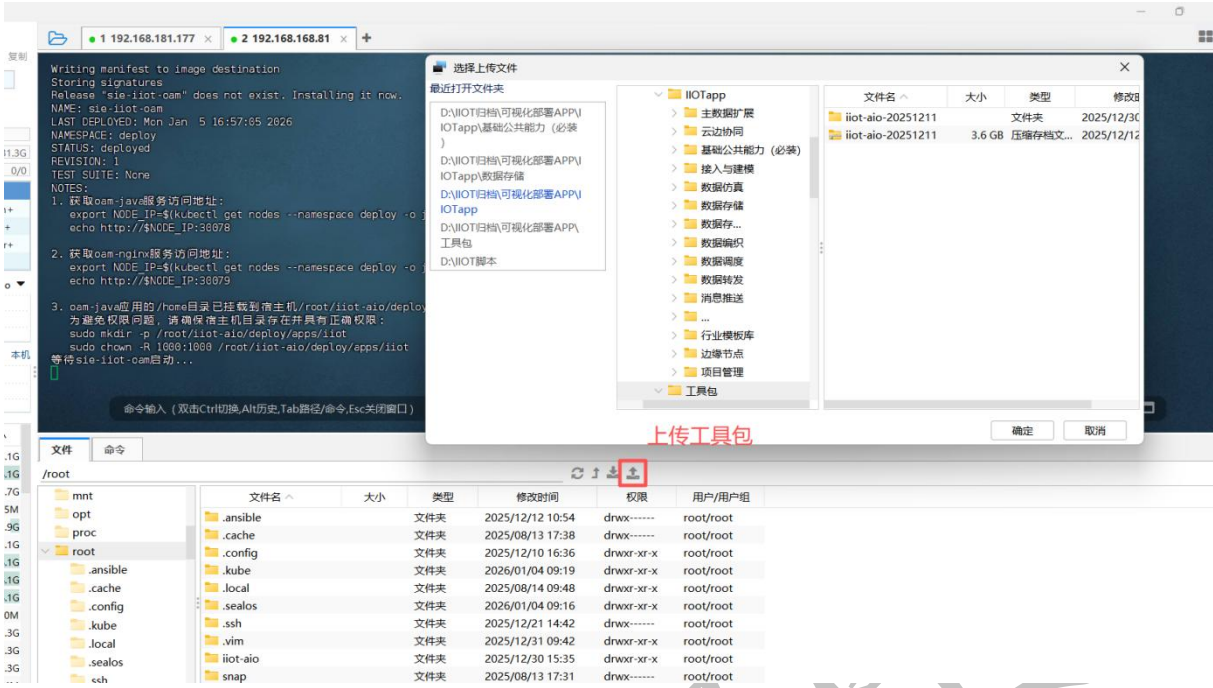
复制

1 192.168.181.177 ×
2 192.168.168.81 ×
+

Writing manifest to image destination
Storing signatures
Release "sie-iiot-oam" does not exist. Installing it now.
NAME: sie-iiot-oam
LAST DEPLOYED: Mon Jan 5 16:57:05 2026
NAMESPACE: deploy
STATUS: deployed
REVISION: 1
TEST SUITE: None
NOTES:
1. 获取oam-java服务访问地址:
export NODE_IP=$(kubectl get nodes --namespace deploy -o j
echo http://$NODE_IP:30078

2. 获取oam-nginx服务访问地址:
export NODE_IP=$(kubectl get nodes --namespace deploy -o j
echo http://$NODE_IP:30079

3. oam-java应用的/home目录已挂载到宿主机/root/iiot-aio/deploy
为避免权限问题，请确保宿主机目录存在并具有正确权限:
sudo mkdir -p /root/iiot-aio/deploy/apps/iiot
sudo chown -R 1000:1000 /root/iiot-aio/deploy/apps/iiot
等待sie-iiot-oam启动...

命令输入（双击Ctrl切换,Alt历史,Tab路径/命令,Esc关闭窗口）

选择上传文件
×
最近打开文件夹
D:\IIOT归档\可视化部署APP\IIOTapp\基础公共能力（必装）
D:\IIOT归档\可视化部署APP\IIOTapp\数据存储
D:\IIOT归档\可视化部署APP\IIOTapp
D:\IIOT归档\可视化部署APP\工具包
D:\IIOT脚本

IIOTapp
主数据扩展
云边协同
基础公共能力（必装）
接入与建模
数据仿真
数据存储
数据存...
数据编织
数据调度
数据转发
消息推送
...
行业模板库
边缘节点
项目管理
工具包

| 文件名 | 大小 | 类型 | 修改日 |
|---|---|---|---|
| iiot-aio-20251211 | | 文件夹 | 2025/12/30 |
| iiot-aio-20251211 | 3.6 GB | 压缩存档文... | 2025/12/12 |

确定
取消

上传工具包

文件
命令
/root

mnt
opt
proc
root
.ansible
.cache
.config
.kube
.local
.sealos
.ssh

| 文件名 | 大小 | 类型 | 修改时间 | 权限 | 用户/用户组 |
|---|---|---|---|---|---|
| .ansible | | 文件夹 | 2025/12/12 10:54 | drwx------ | root/root |
| .cache | | 文件夹 | 2025/08/13 17:38 | drwx------ | root/root |
| .config | | 文件夹 | 2025/12/10 16:36 | drwxr-xr-x | root/root |
| .kube | | 文件夹 | 2026/01/04 09:19 | drwxr-xr-x | root/root |
| .local | | 文件夹 | 2025/08/14 09:48 | drwxr-xr-x | root/root |
| .sealos | | 文件夹 | 2026/01/04 09:16 | drwxr-xr-x | root/root |
| .ssh | | 文件夹 | 2025/12/21 14:42 | drwx------ | root/root |
| .vim | | 文件夹 | 2025/12/31 09:42 | drwxr-xr-x | root/root |
| iiot-aio | | 文件夹 | 2025/12/30 15:35 | drwxr-xr-x | root/root |
| snap | | 文件夹 | 2025/08/13 17:31 | drwx------ | root/root |

1.3G
0/0
本机
.1G
.1G
.7G
5M
.9G
.1G
.1G
.1G
.1G
0M
.3G
.3G
.3G